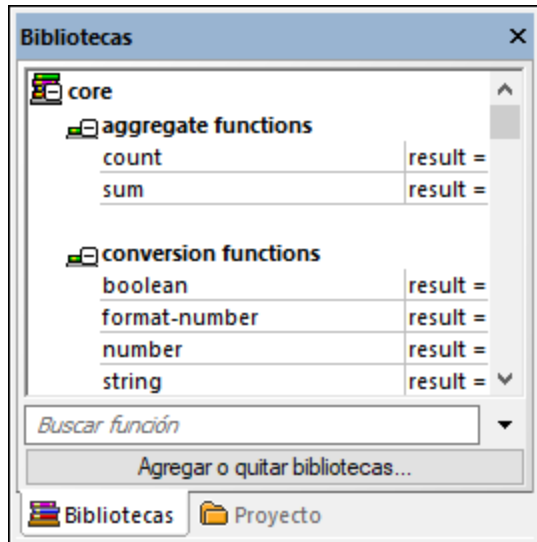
Bibliotecas ×

core

aggregate functions

| count | result = |
|---|---|
| sum | result = |

conversion functions

| boolean | result = |
|---|---|
| format-number | result = |
| number | result = |
| string | result = |

Buscar función

Agregar o quitar bibliotecas...

Bibliotecas Proyecto